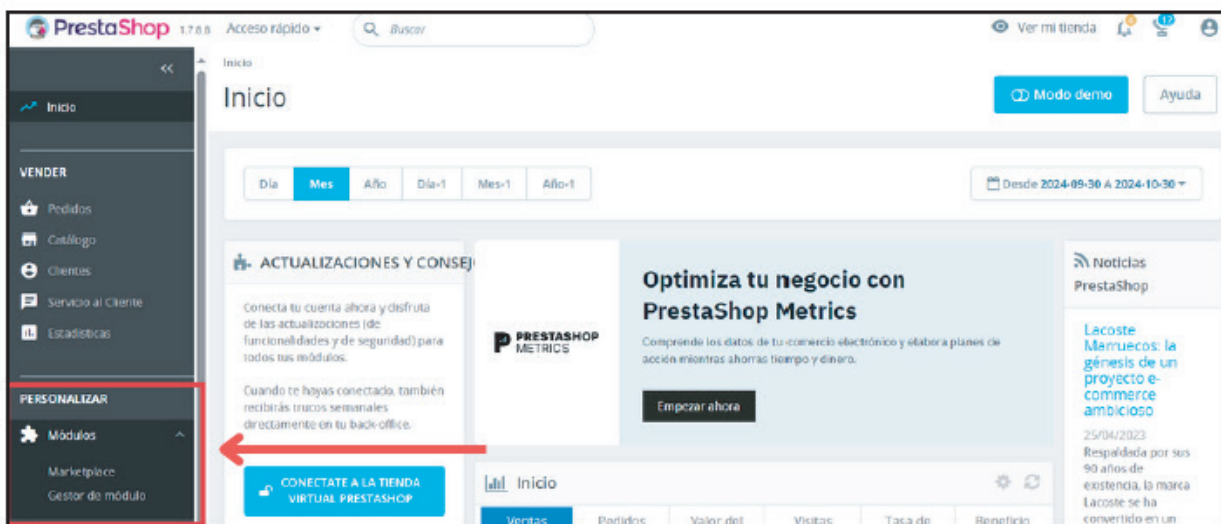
PrestaShop 1.7.8.8 Acceso rápido ▾ Buscar

Ver mi tienda 12 

«

Inicio

VENDER

Pedidos

Catálogo

Clientes

Servicio al Cliente

Estadísticas

PERSONALIZAR

Módulos

Marketplace

Gestor de módulo

Inicio

Inicio

Modo demo

Ayuda

| Día | Mes | Año | Día-1 | Mes-1 | Año-1 |
|---|---|---|---|---|---|

Desde 2024-09-30 A 2024-10-30 ▾

ACTUALIZACIONES Y CONSEJ

Conecta tu cuenta ahora y disfruta de las actualizaciones (de funcionalidades y de seguridad) para todos tus módulos.

Cuando te hayas conectado, también recibirás trucos semanales directamente en tu back-office.

CONECTATE A LA TIENDA VIRTUAL PRESTASHOP

PRESTASHOP METRICS

Optimiza tu negocio con PrestaShop Metrics

Comprende los datos de tu comercio electrónico y elabora planes de acción mientras ahorras tiempo y dinero.

Empezar ahora

Inicio

Ventas Pedidos Valor del Visitas Tasa de Beneficio

Noticias PrestaShop

Lacoste Marruecos: la génesis de un proyecto e-commerce ambicioso

25/04/2023

Respaldada por sus 90 años de existencia, la marca Lacoste se ha convertido en un